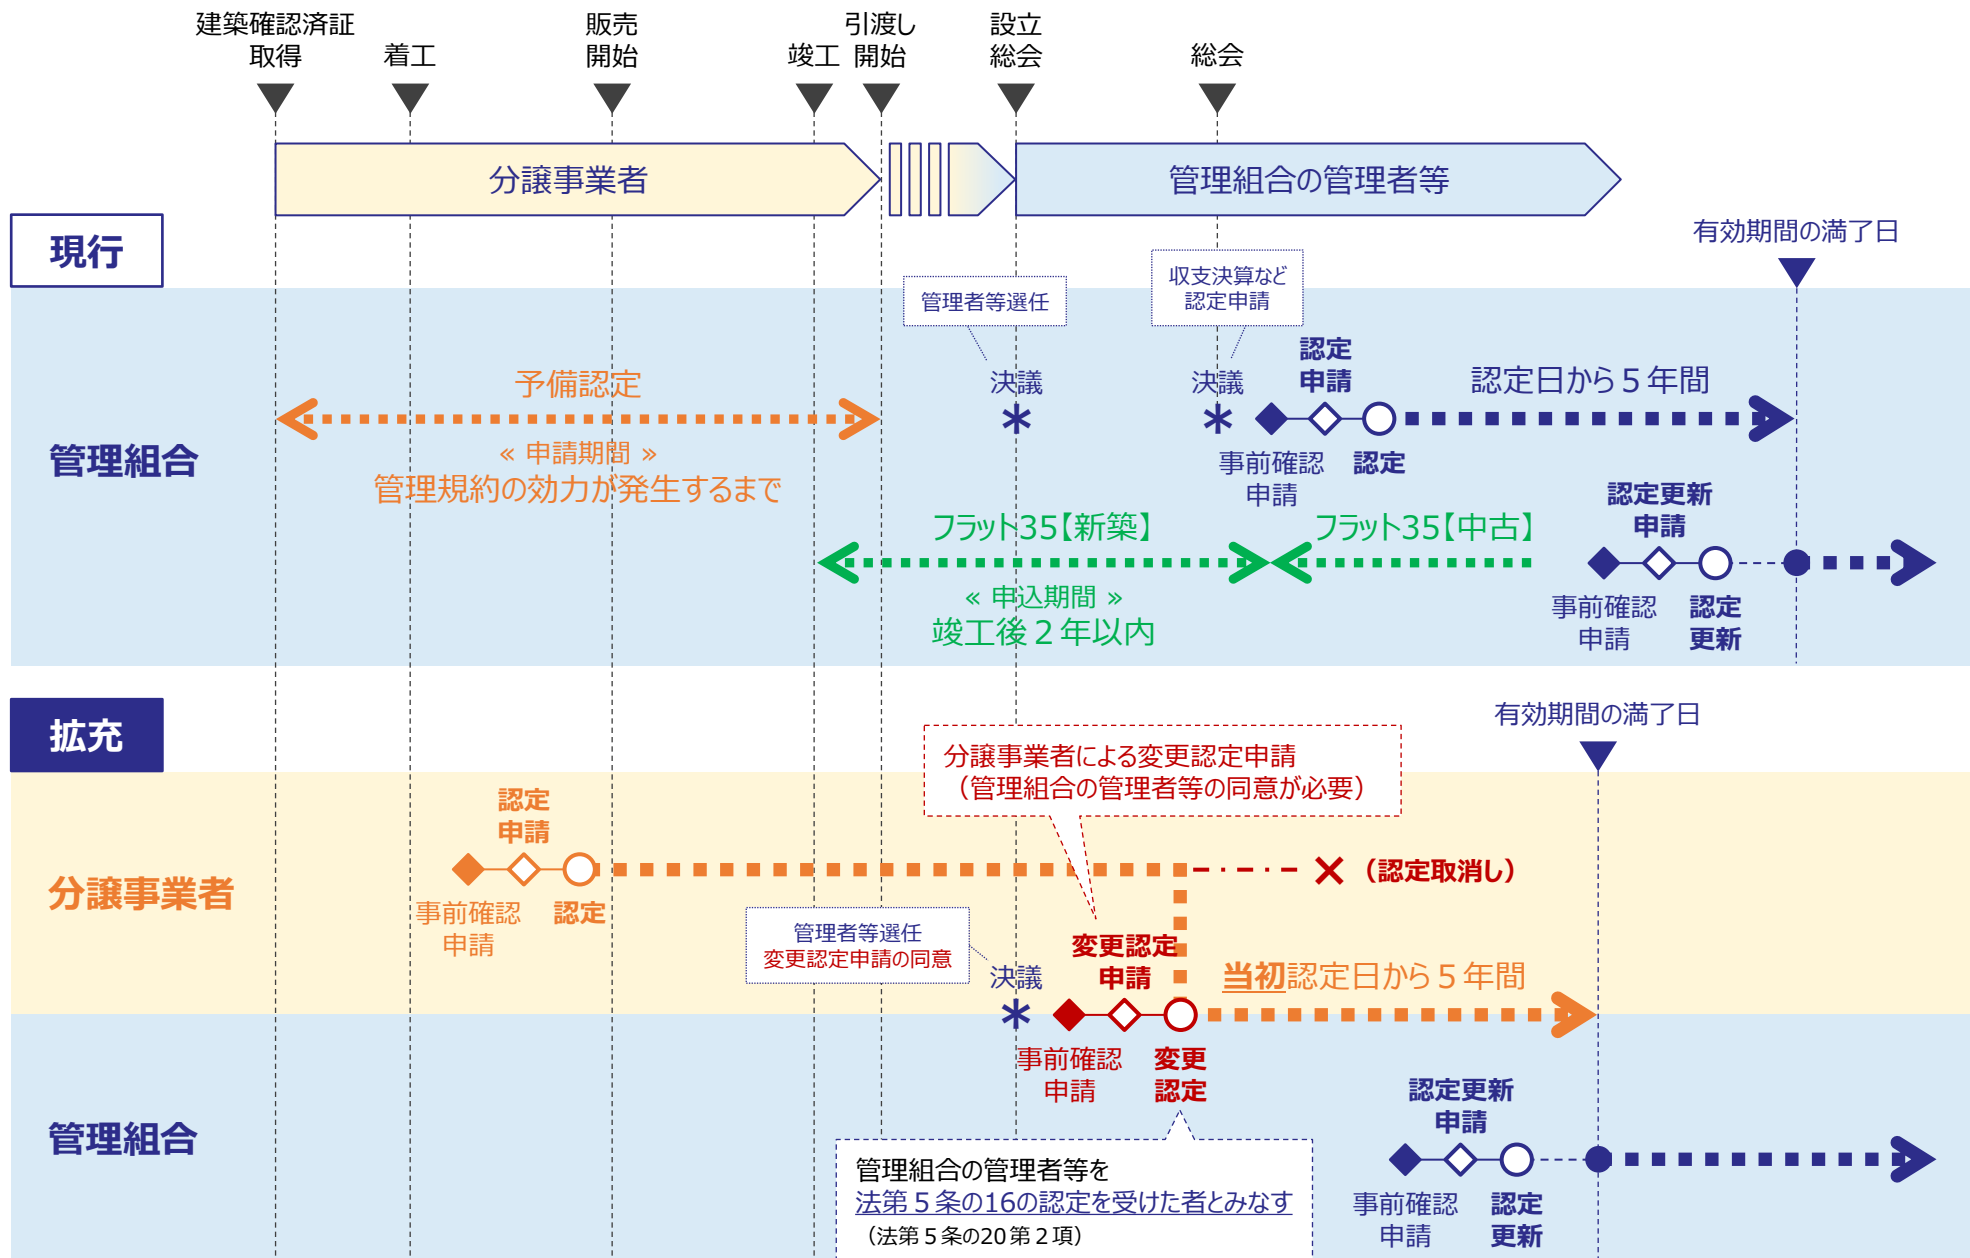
建築確認済証取得

着工

販売開始

竣工

引渡し開始

設立総会

総会

分譲事業者

管理組合の管理者等

現行

有効期間の満了日

管理者等選任

収支決算など認定申請

管理組合

予備認定

決議

決議

認定申請

認定日から５年間

事前確認申請

認定

« 申請期間 »
管理規約の効力が発生するまで

フラット35【新築】

フラット35【中古】

認定更新申請

« 申込期間 »
竣工後２年以内

事前確認申請

認定更新

拡充

有効期間の満了日

分譲事業者による変更認定申請
（管理組合の管理者等の同意が必要）

認定申請

分譲事業者

✕（認定取消し）

事前確認申請

認定

管理者等選任
変更認定申請の同意

決議

変更認定申請

当初認定日から５年間

事前確認申請

変更認定

管理組合

認定更新申請

管理組合の管理者等を
法第５条の16の認定を受けた者とみなす
（法第５条の20第２項）

事前確認申請

認定更新